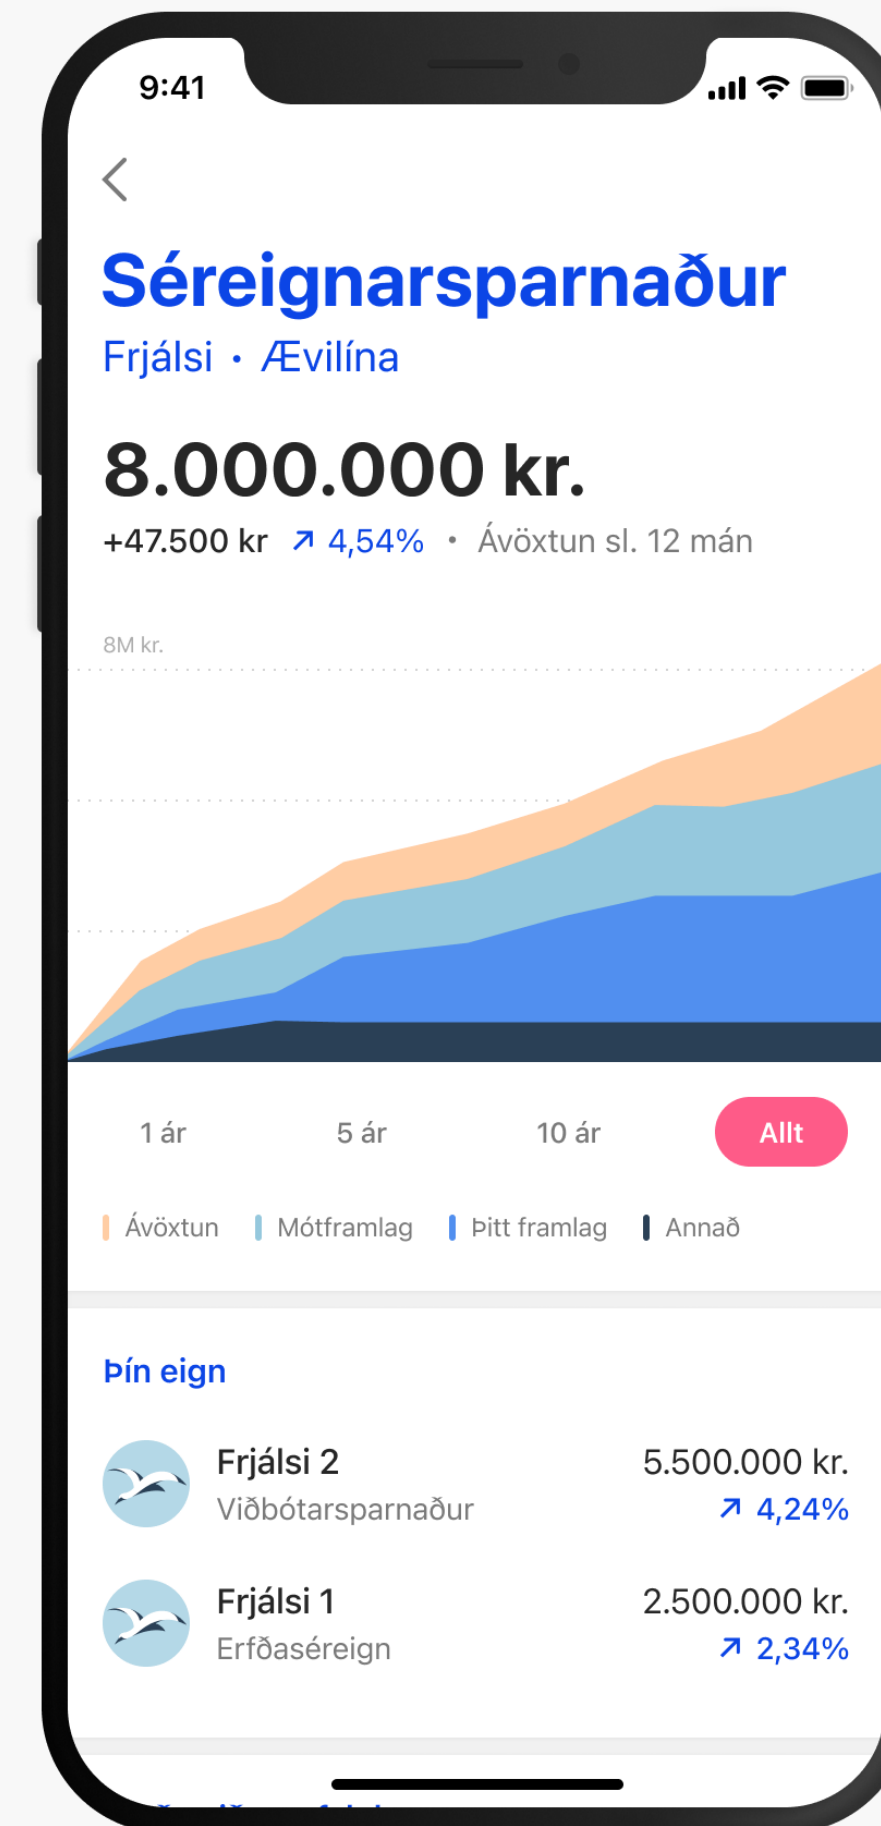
9:41

Séreignarsparnaður

Frjálsi • Ævilína

8.000.000 kr.

+47.500 kr ↗ 4,54% • Ávöxtun sl. 12 mán

8M kr.

1 ár 5 ár 10 ár Allt

Ávöxtun Mótframlag Þitt framlag Annað

Þín eign

Frjálsi 2
Viðbótarsparnaður
5.500.000 kr.
↗ 4,24%

Frjálsi 1
Erfðaséreign
2.500.000 kr.
↗ 2,34%

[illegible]